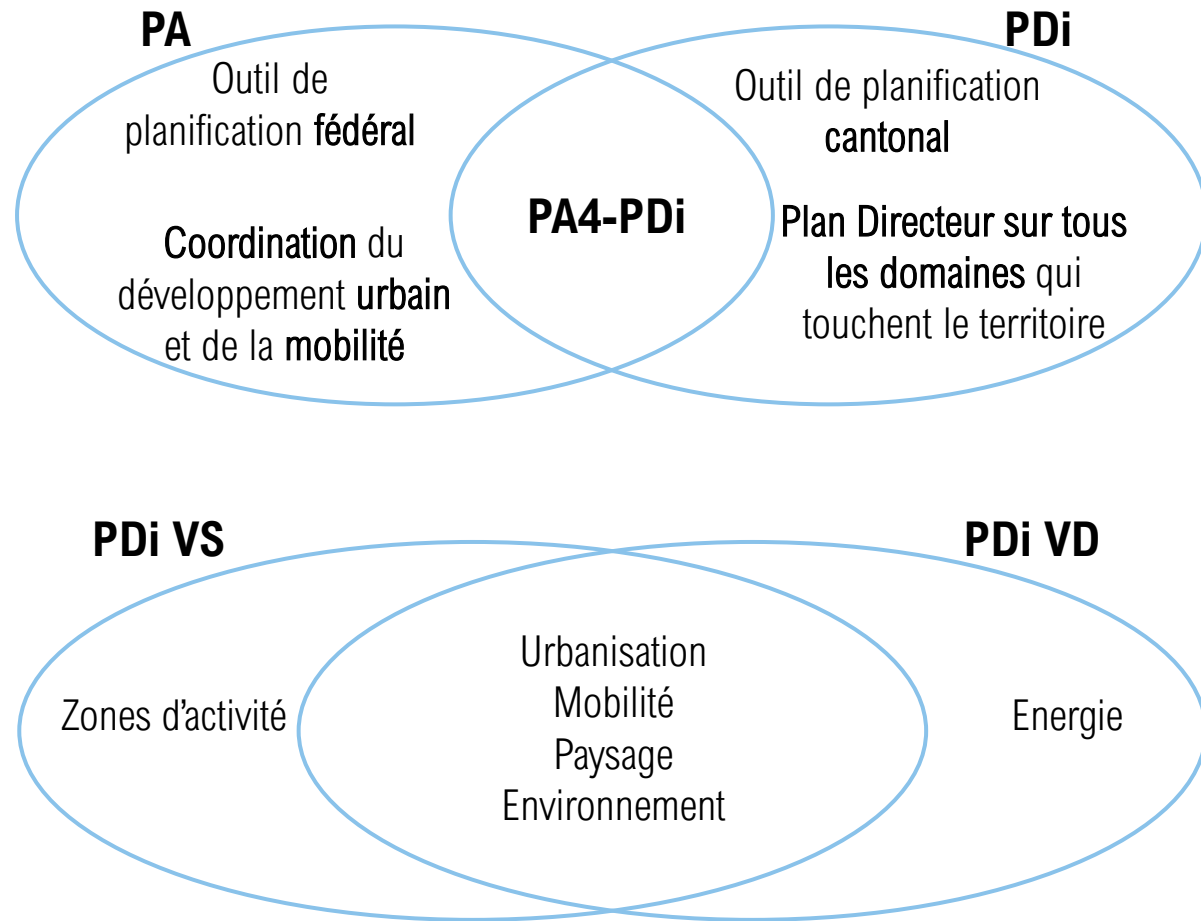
PA

PDi

Outil de planification fédéral

Coordination du développement urbain et de la mobilité

PA4-PDi

Outil de planification cantonal

Plan Directeur sur tous les domaines qui touchent le territoire

PDi VS

PDi VD

Zones d'activité

Urbanisation
Mobilité
Paysage
Environnement

Energie